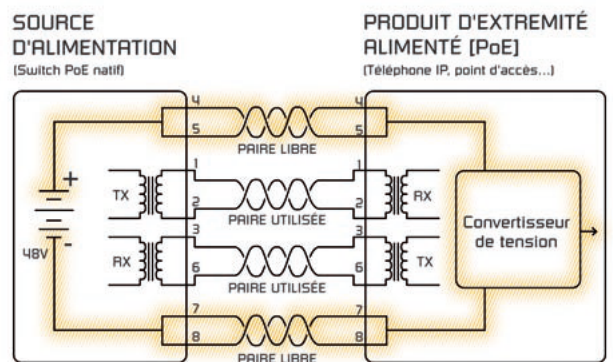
SOURCE D'ALIMENTATION
(Switch PoE natif)

PRODUIT D'EXTREMITÉ ALIMENTÉ [PoE]
(Téléphone IP, point d'accès...)

4
5
PAIRE LIBRE
4
5

+
TX
1
2
PAIRE UTILISÉE
1
2
RX

48V
-
RX
3
6
PAIRE UTILISÉE
3
6
TX

Convertisseur de tension

7
8
PAIRE LIBRE
7
8